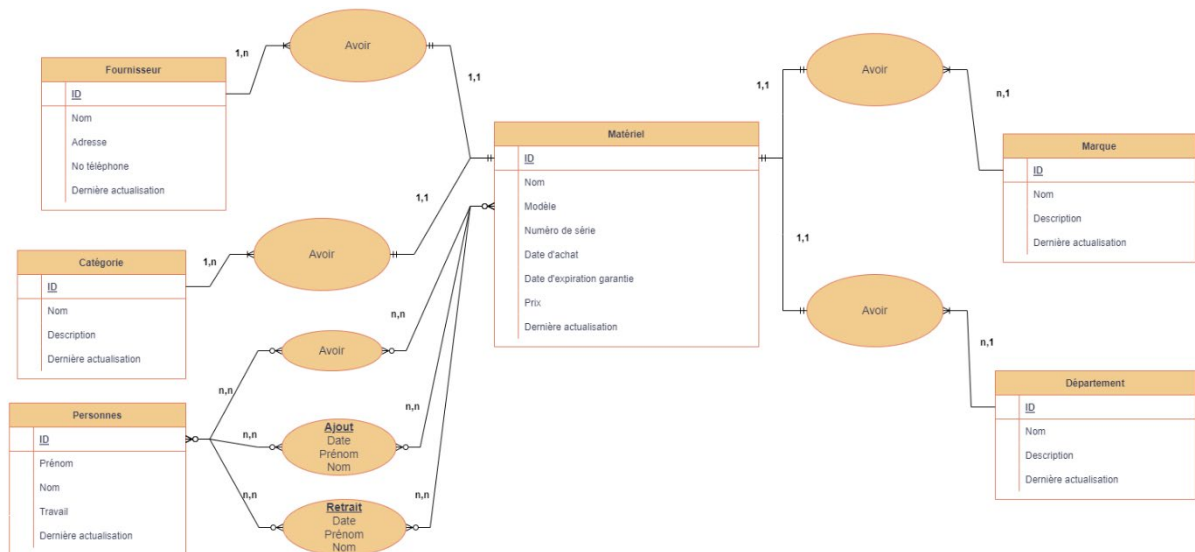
Fournisseur
ID
Nom
Adresse
No téléphone
Dernière actualisation

1,n
Avoir
1,1

Catégorie
ID
Nom
Description
Dernière actualisation

1,n
Avoir
1,1

Matériel
ID
Nom
Modèle
Numéro de série
Date d'achat
Date d'expiration garantie
Prix
Dernière actualisation

1,1
Avoir
n,1

Marque
ID
Nom
Description
Dernière actualisation

1,1
Avoir
n,1

Département
ID
Nom
Description
Dernière actualisation

n,n
Avoir
n,n

Personnes
ID
Prénom
Nom
Travail
Dernière actualisation

n,n
Ajout
Date
Prénom
Nom
n,n

n,n
Retrait
Date
Prénom
Nom
n,n